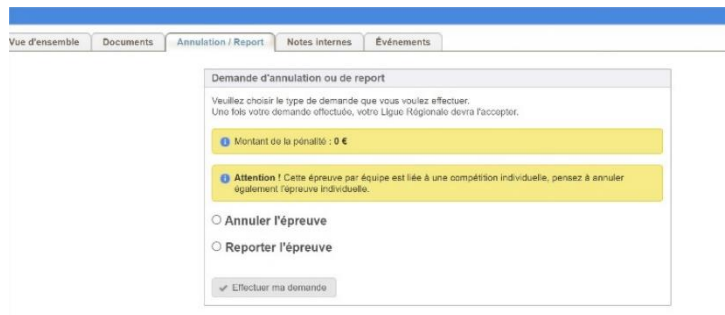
Vue d'ensemble | Documents | Annulation / Report | Notes internes | Événements

Demande d'annulation ou de report

Veuillez choisir le type de demande que vous voulez effectuer.
Une fois votre demande effectuée, votre Ligue Régionale devra l'accepter.

Montant de la pénalité : 0 €

Attention ! Cette épreuve par équipe est liée à une compétition individuelle, pensez à annuler également l'épreuve individuelle.

Annuler l'épreuve

Reporter l'épreuve

Effectuer ma demande